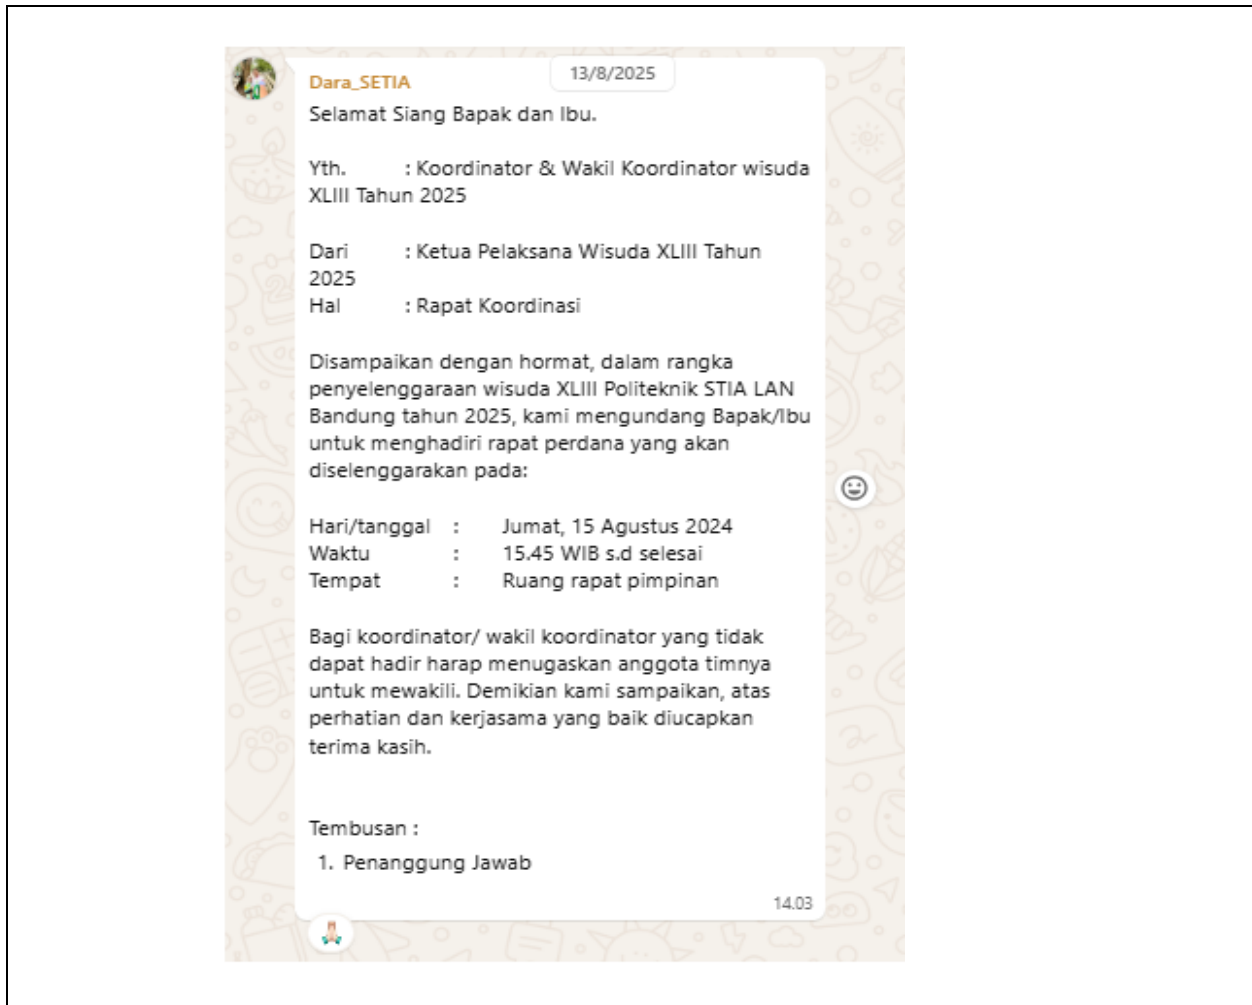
13/8/2025

Dara_SETIA

Selamat Siang Bapak dan Ibu.

Yth. : Koordinator & Wakil Koordinator wisuda XLIII Tahun 2025

Dari : Ketua Pelaksana Wisuda XLIII Tahun 2025
Hal : Rapat Koordinasi

Disampaikan dengan hormat, dalam rangka penyelenggaraan wisuda XLIII Politeknik STIA LAN Bandung tahun 2025, kami mengundang Bapak/Ibu untuk menghadiri rapat perdana yang akan diselenggarakan pada:

Hari/tanggal : Jumat, 15 Agustus 2024
Waktu : 15.45 WIB s.d selesai
Tempat : Ruang rapat pimpinan

Bagi koordinator/ wakil koordinator yang tidak dapat hadir harap menugaskan anggota timnya untuk mewakili. Demikian kami sampaikan, atas perhatian dan kerjasama yang baik diucapkan terima kasih.

Tembusan :
1. Penanggung Jawab

14.03

🙏